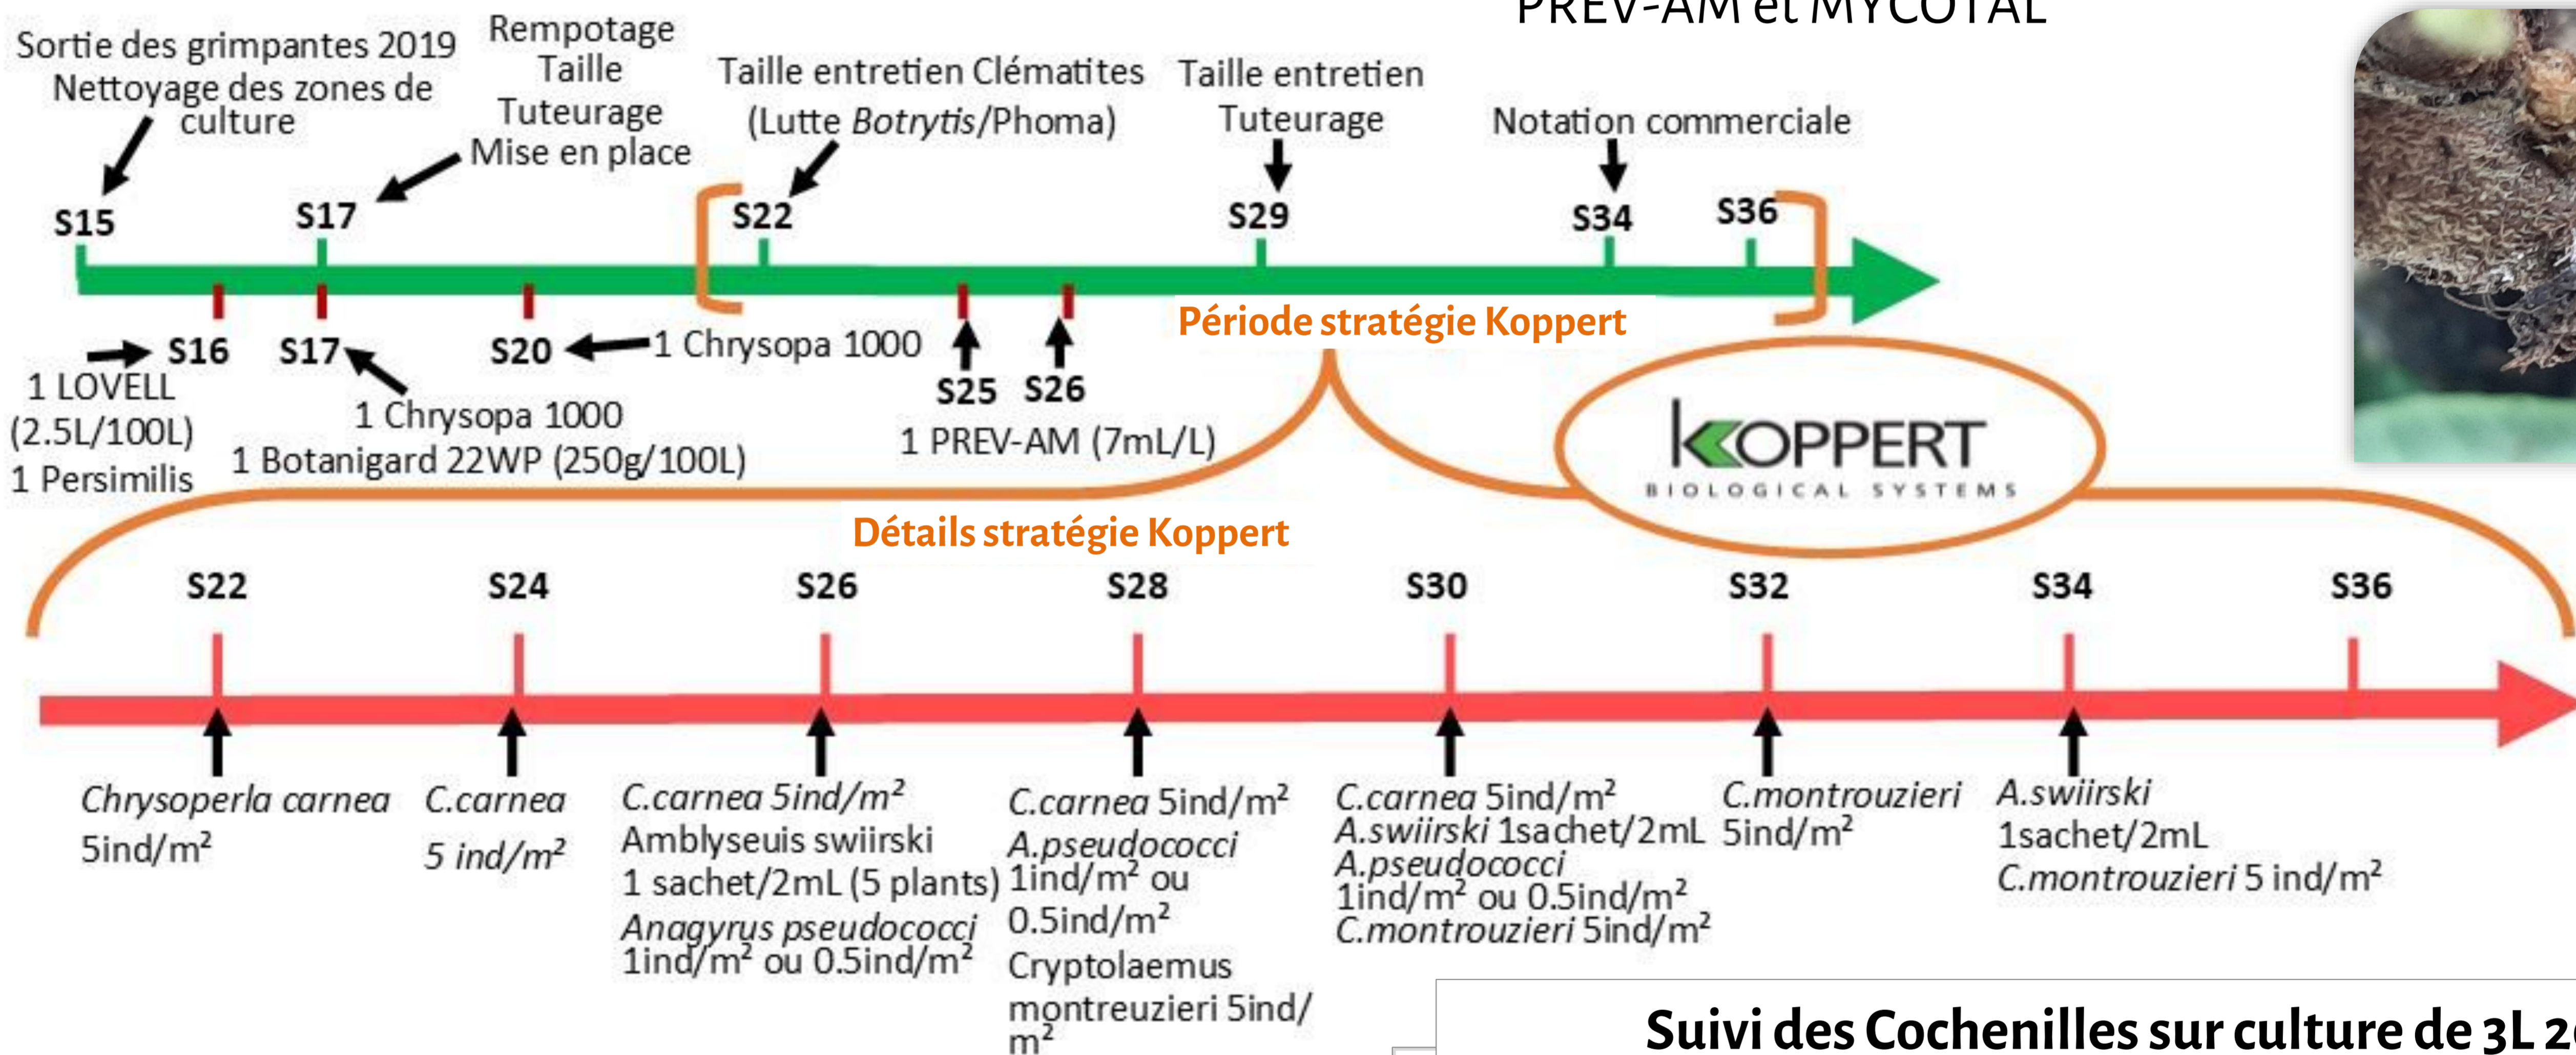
PREV-AM et MYCOTAL

Sortie des grimpantes 2019
Nettoyage des zones de culture

Rempotage
Taille
Tuteurage
Mise en place

Taille entretien Clématites
(Lutte Botrytis/Phoma)

Taille entretien
Tuteurage

Notation commerciale

S15 S17 S22 S29 S34 S36

S16 S17 S20 S25 S26

1 LOVELL
(2.5L/100L)
1 Persimilis

1 Chrysopa 1000
1 Botanigard 22WP (250g/100L)

1 Chrysopa 1000

1 PREV-AM (7mL/L)

Période stratégie Koppert

KOPPERT
BIOLOGICAL SYSTEMS

Détails stratégie Koppert

S22 S24 S26 S28 S30 S32 S34 S36

Chrysoperla carnea 5ind/m²

C.carnea 5 ind/m²

C.carnea 5ind/m²
Amblyseuis swiirski 1 sachet/2mL (5 plants)
Anagyrus pseudococci 1ind/m² ou 0.5ind/m²

C.carnea 5ind/m²
A.pseudococci 1ind/m² ou 0.5ind/m²
Cryptolaemus montreuzieri 5ind/m²

C.carnea 5ind/m²
A.swiirski 1sachet/2mL
A.pseudococci 1ind/m² ou 0.5ind/m²
C.montrouzieri 5ind/m²

C.montrouzieri 5ind/m²

A.swiirski 1sachet/2mL
C.montrouzieri 5 ind/m²

Suivi des Cochenilles sur culture de 3L 2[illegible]